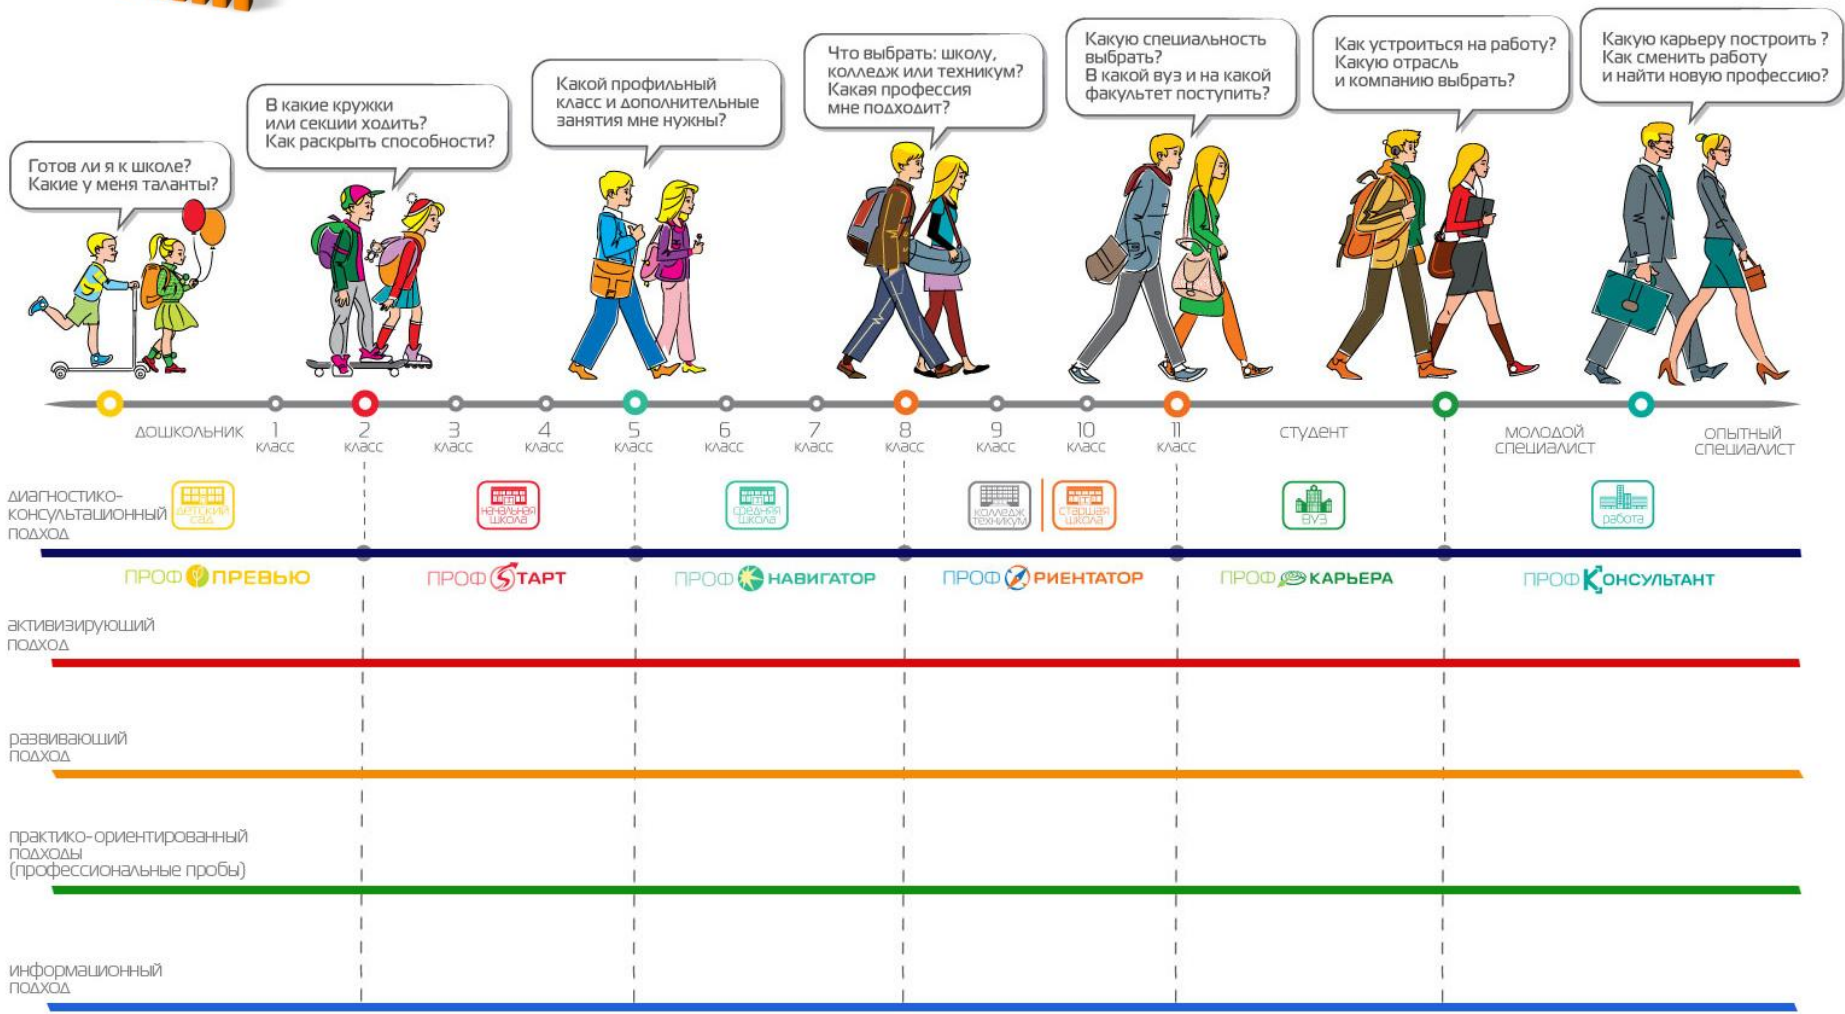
Готов ли я к школе?
Какие у меня таланты?

В какие кружки или секции ходить?
Как раскрыть способности?

Какой профильный класс и дополнительные занятия мне нужны?

Что выбрать: школу, колледж или техникум?
Какая профессия мне подходит?

Какую специальность выбрать?
В какой вуз и на какой факультет поступить?

Как устроиться на работу?
Какую отрасль и компанию выбрать?

Какую карьеру построить ?
Как сменить работу и найти новую профессию?

дошкольник
1 класс
2 класс
3 класс
4 класс
5 класс
6 класс
7 класс
8 класс
9 класс
10 класс
11 класс
студент
молодой специалист
опытный специалист

диагностико-консультационный подход
детский сад
начальная школа
средняя школа
колледж техникум
старшая школа
вуз
работа

ПРОФ ПРЕВЬЮ
ПРОФ СТАРТ
ПРОФ НАВИГАТОР
ПРОФ ОРИЕНТАТОР
ПРОФ КАРЬЕРА
ПРОФ КОНСУЛЬТАНТ

активизирующий подход

развивающий подход

практико-ориентированный подходы (профессиональные пробы)

информационный подход